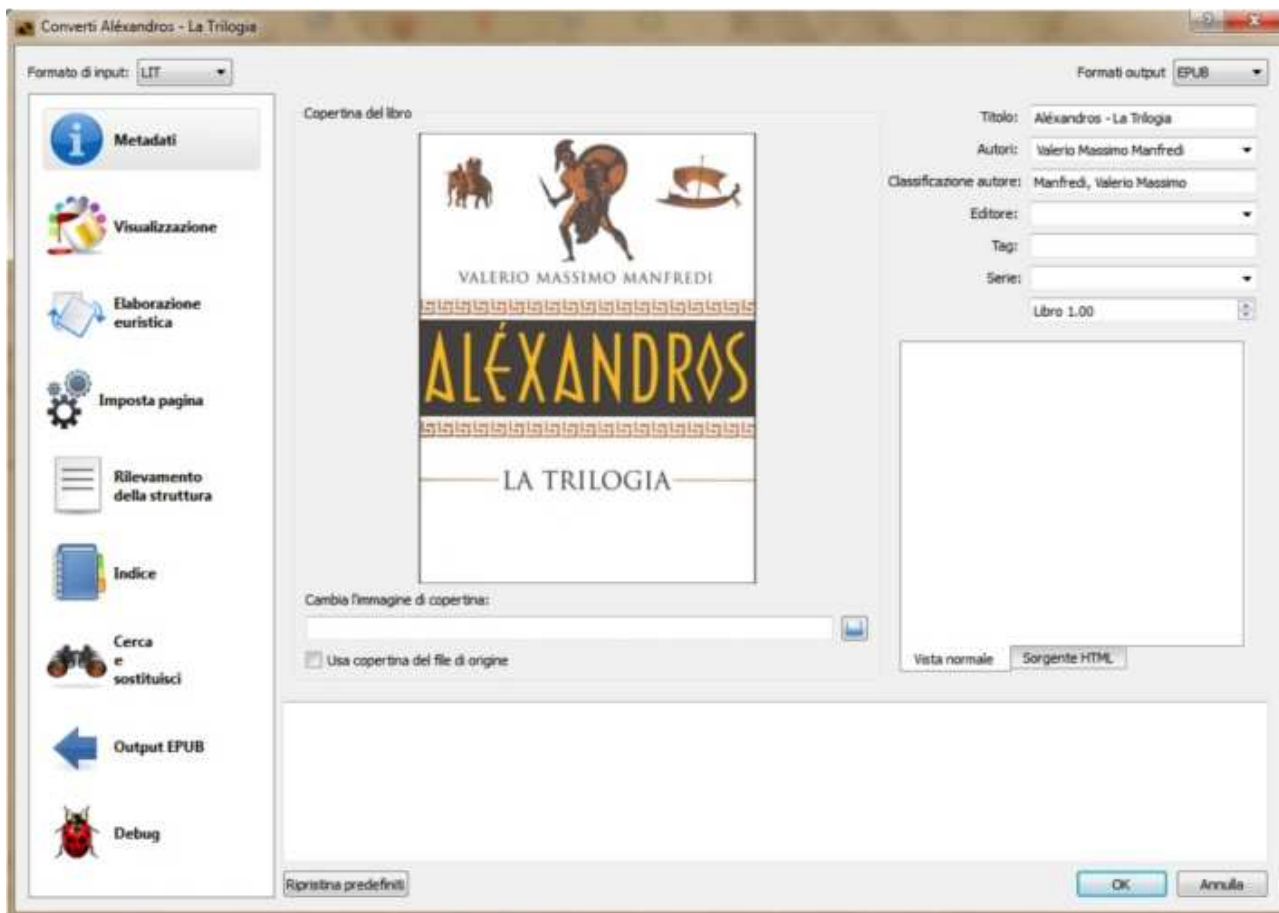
Converti Aléxandros - La Trilogia

Formato di input: LIT

Formati output EPUB

Metadati

Visualizzazione

Elaborazione euristica

Imposta pagina

Rilevamento della struttura

Indice

Cerca e sostituisci

Output EPUB

Debug

Copertina del libro

VALERIO MASSIMO MANFREDI

ALÉXANDROS

LA TRILOGIA

Cambia l'immagine di copertina:

Usa copertina del file di origine

Titolo: Aléxandros - La Trilogia

Autori: Valerio Massimo Manfredi

Classificazione autore: Manfredi, Valerio Massimo

Editore:

Tag:

Serie:

Libro 1.00

Vista normale

Sorgente HTML

Ripristina predefiniti

OK

Annulla